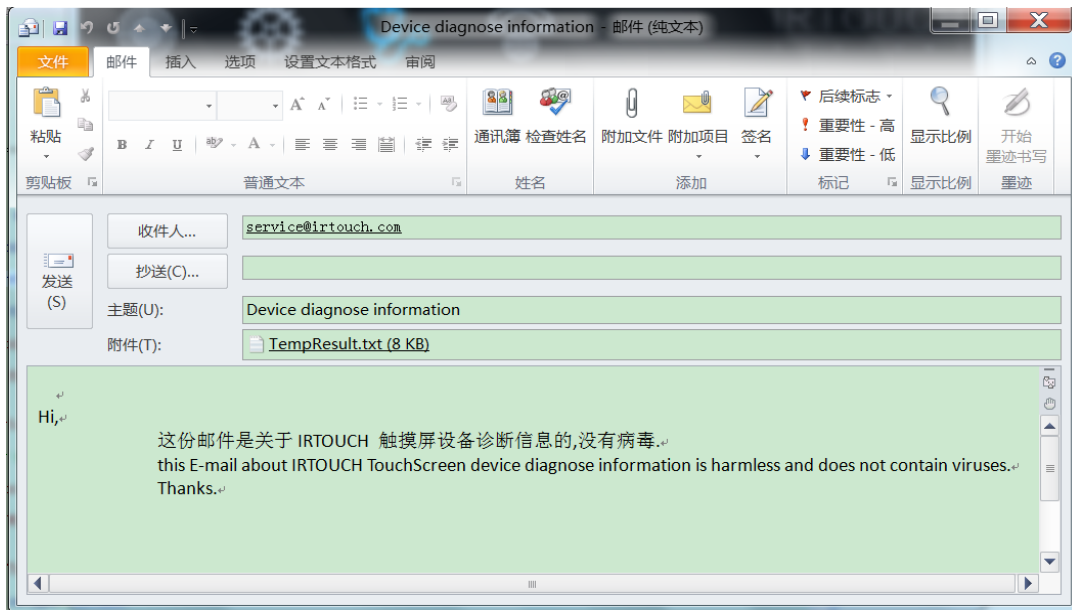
Device diagnose information - 邮件 (纯文本)

文件 邮件 插入 选项 设置文本格式 审阅

粘贴
剪贴板
普通文本
通讯簿 检查姓名
姓名
附加文件 附加项目 签名
添加
后续标志
重要性 - 高
重要性 - 低
标记
显示比例
显示比例
开始墨迹书写
墨迹

发送 (S)
收件人...
service@irtouch.com
抄送(C)...
主题(U):
Device diagnose information
附件(T):
TempResult.txt (8 KB)

Hi,

这份邮件是关于 IRTOUCH 触摸屏设备诊断信息的,没有病毒.
this E-mail about IRTOUCH TouchScreen device diagnose information is harmless and does not contain viruses.
Thanks.